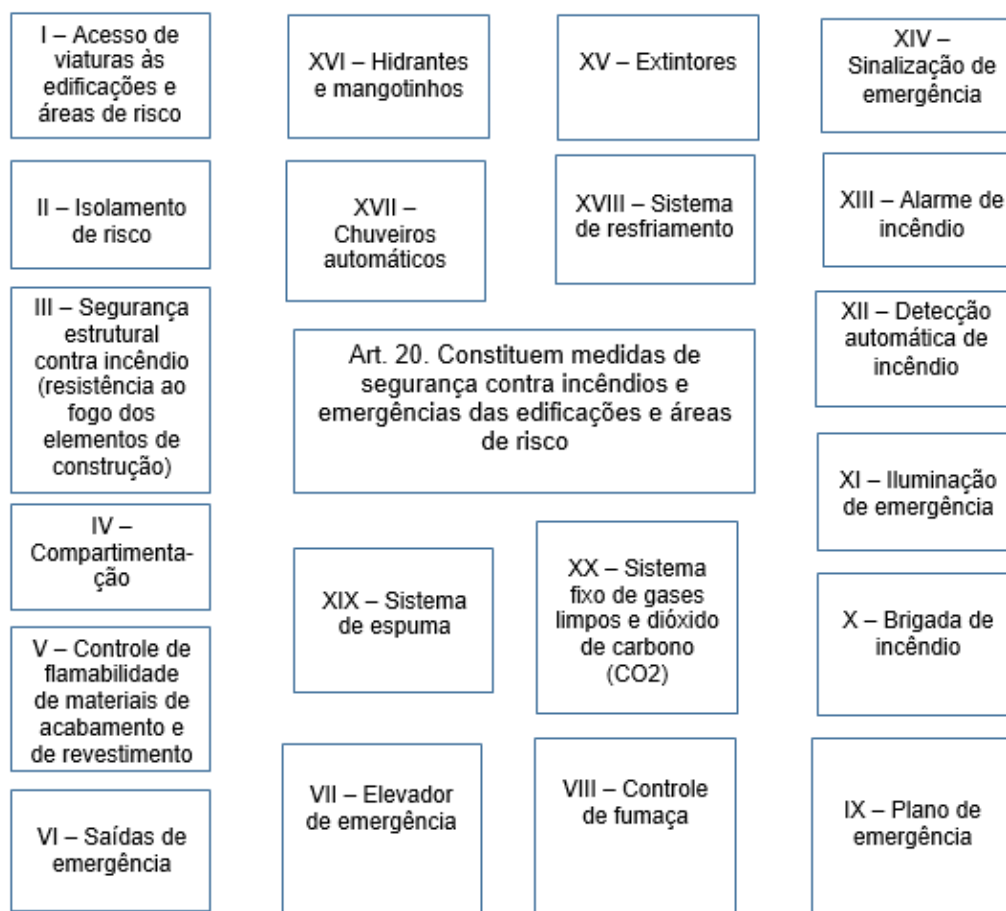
I – Acesso de viaturas às edificações e áreas de risco

XVI – Hidrantes e mangotinhos

XV – Extintores

XIV – Sinalização de emergência

II – Isolamento de risco

XVII – Chuveiros automáticos

XVIII – Sistema de resfriamento

XIII – Alarme de incêndio

III – Segurança estrutural contra incêndio (resistência ao fogo dos elementos de construção)

Art. 20. Constituem medidas de segurança contra incêndios e emergências das edificações e áreas de risco

XII – Detecção automática de incêndio

XI – Iluminação de emergência

IV – Compartimentação

XIX – Sistema de espuma

XX – Sistema fixo de gases limpos e dióxido de carbono (CO2)

X – Brigada de incêndio

V – Controle de flamabilidade de materiais de acabamento e de revestimento

VI – Saídas de emergência

VII – Elevador de emergência

VIII – Controle de fumaça

IX – Plano de emergência